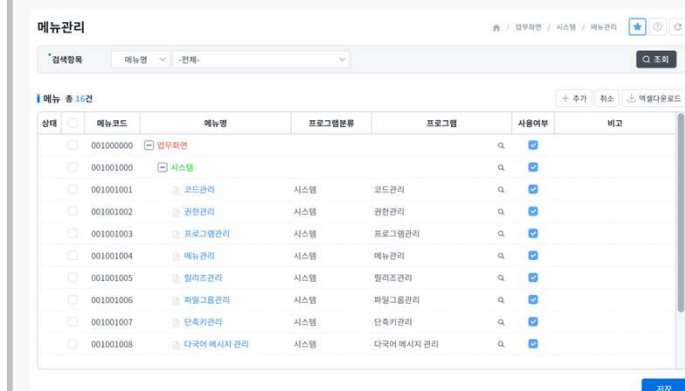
메뉴관리

업무화면 / 시스템 / 메뉴관리

*검색항목 메뉴명 -전체-

조회

메뉴 총 16건

+ 추가 취소 엑셀다운로드

| 상태 | | 메뉴코드 | 메뉴명 | 프로그램분류 | 프로그램 | 사용여부 | 비고 |
|---|---|---|---|---|---|---|---|
| | | 001000000 | 업무화면 | | | | |
| | | 001001000 | 시스템 | | | | |
| | | 001001001 | 코드관리 | 시스템 | 코드관리 | | |
| | | 001001002 | 권한관리 | 시스템 | 권한관리 | | |
| | | 001001003 | 프로그램관리 | 시스템 | 프로그램관리 | | |
| | | 001001004 | 메뉴관리 | 시스템 | 메뉴관리 | | |
| | | 001001005 | 릴리즈관리 | 시스템 | 릴리즈관리 | | |
| | | 001001006 | 파일그룹관리 | 시스템 | 파일그룹관리 | | |
| | | 001001007 | 단축키관리 | 시스템 | 단축키관리 | | |
| | | 001001008 | 다국어 메시지 관리 | 시스템 | 다국어 메시지 관리 | | |

저장